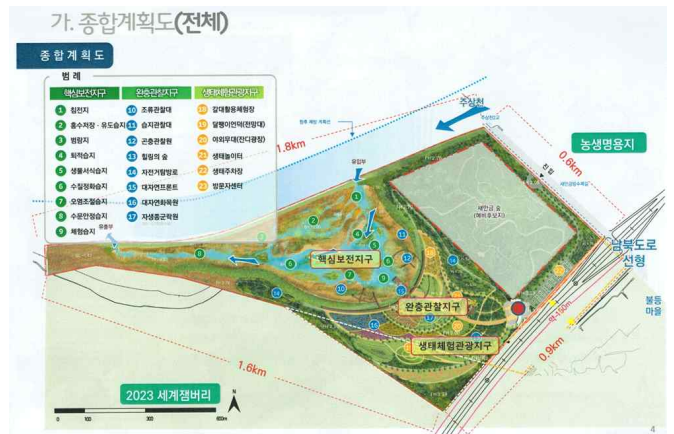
가. 종합계획도(전체)

종합계획도

범례

| 핵심보전지구 | 완충관찰지구 | 생태체험관광지구 |
|---|---|---|
| 1 침전지 | 10 조류관찰대 | 18 갈대활용체험장 |
| 2 홍수저장·유도습지 | 11 습지관찰대 | 19 달팽이언덕(전망대) |
| 3 범람지 | 12 곤충관찰원 | 20 야외무대(잔디광장) |
| 4 퇴적습지 | 13 힐링의 숲 | 21 생태놀이터 |
| 5 생물서식습지 | 14 자전거탐방로 | 22 생태주차장 |
| 6 수질정화습지 | 15 대자연프론트 | 23 방문자센터 |
| 7 모명조절습지 | 16 대자연화목원 | |
| 8 수문안정습지 | 17 자생종교육원 | |
| 9 체험습지 | | |

주상천

1.8km

0.6km

농생명용지

새만금 숲

핵심보전지구

완충관찰지구

생태체험관광지구

남북도로 선형

0.9km

1.6km

2023 세계잼버리

4